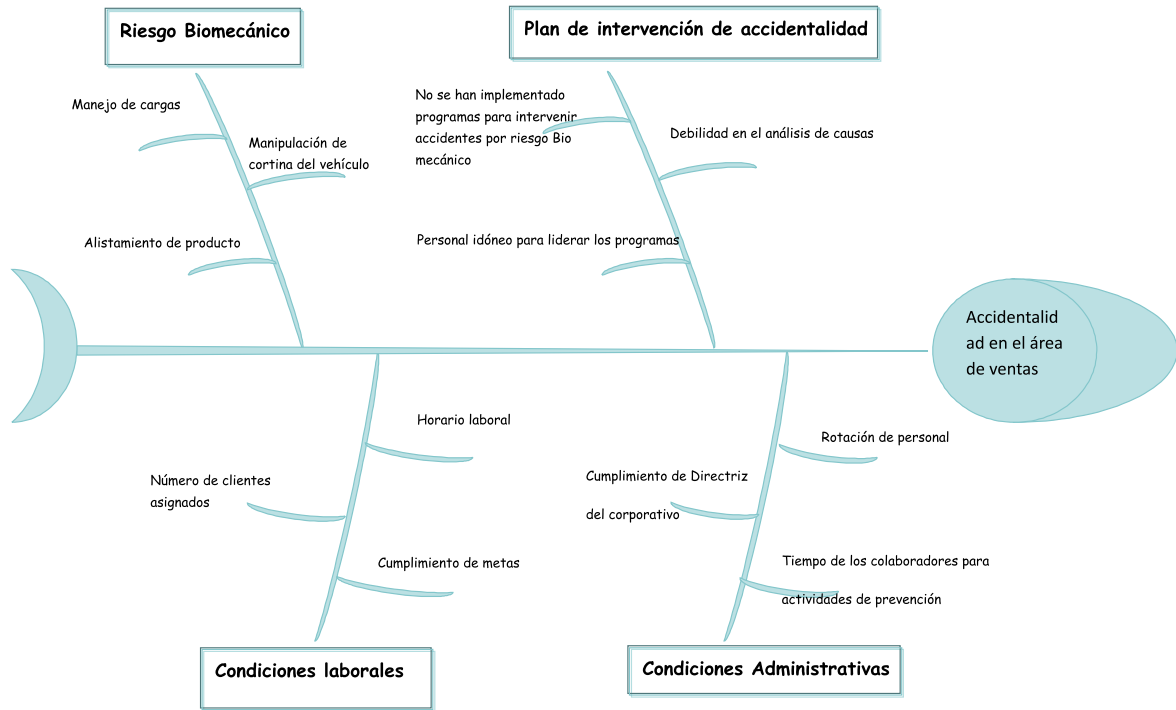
Riesgo Biomecánico

Manejo de cargas

Manipulación de cortina del vehículo

Alistamiento de producto

Plan de intervención de accidentalidad

No se han implementado programas para intervenir accidentes por riesgo Bio mecánico

Debilidad en el análisis de causas

Personal idóneo para liderar los programas

Accidentalidad en el área de ventas

Horario laboral

Número de clientes asignados

Cumplimiento de metas

Condiciones laborales

Rotación de personal

Cumplimiento de Directriz

del corporativo

Tiempo de los colaboradores para

actividades de prevención

Condiciones Administrativas